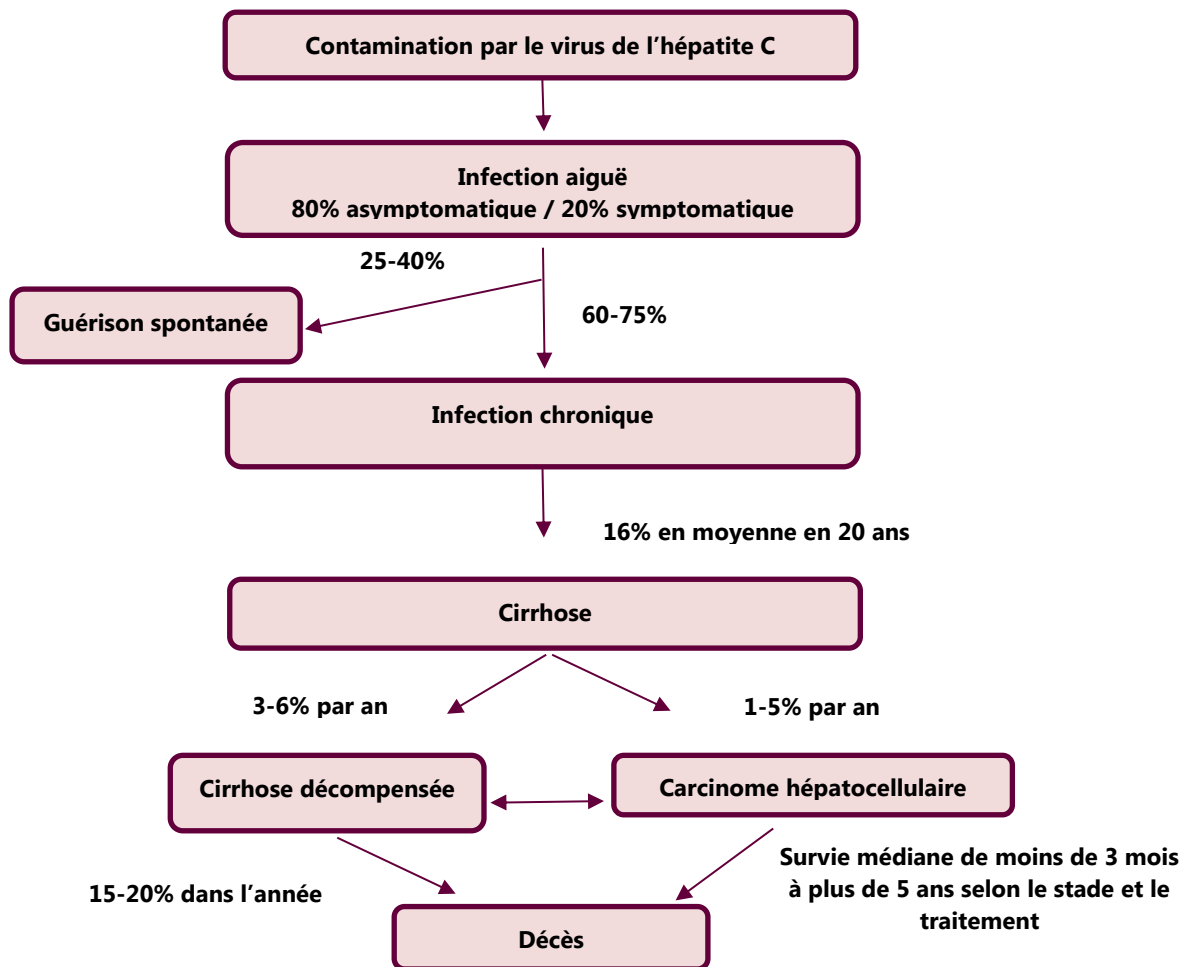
Contamination par le virus de l'hépatite C

Infection aiguë
80% asymptomatique / 20% symptomatique

25-40%

Guérison spontanée

60-75%

Infection chronique

16% en moyenne en 20 ans

Cirrhose

3-6% par an

1-5% par an

Cirrhose décompensée

Carcinome hépatocellulaire

15-20% dans l'année

Survie médiane de moins de 3 mois à plus de 5 ans selon le stade et le traitement

Décès